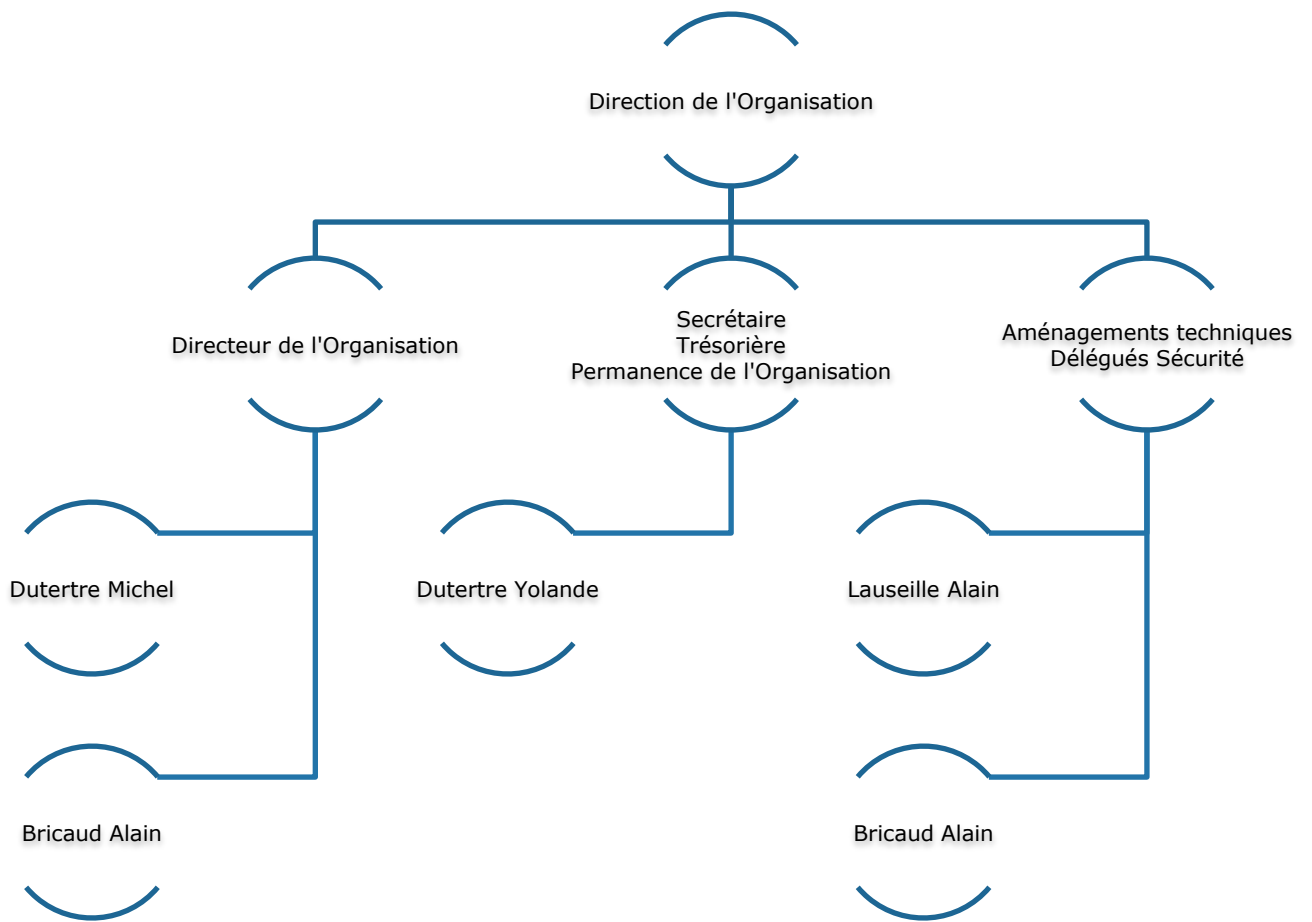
Direction de l'Organisation

Directeur de l'Organisation

Secrétaire
Trésorière
Permanence de l'Organisation

Aménagements techniques
Délégués Sécurité

Dutertre Michel

Bricaud Alain

Dutertre Yolande

Lauseille Alain

Bricaud Alain